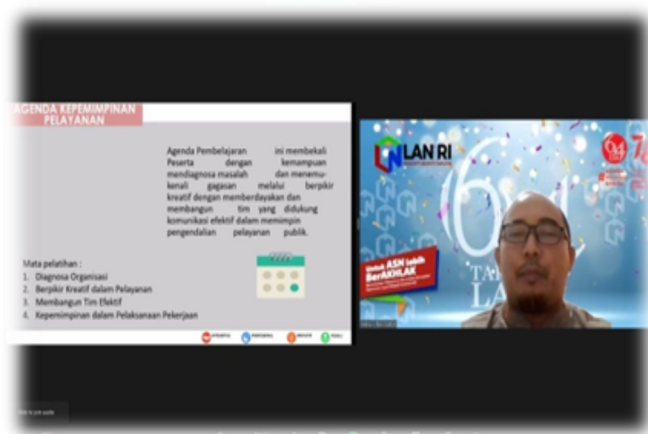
AGENDA KEPEMIMPINAN PELAYANAN

Agenda Pembelajaran ini membekali Peserta dengan kemampuan mendiagnosa masalah dan menemukenali gagasan melalui berpikir kreatif dengan memberdayakan dan membangun tim yang didukung komunikasi efektif dalam memimpin pengendalian pelayanan publik.

Mata pelatihan :
1. Diagnosa Organisasi
2. Berpikir Kreatif dalam Pelayanan
3. Membangun Tim Efektif
4. Kepemimpinan dalam Pelaksanaan Pekerjaan

LAN RI

Untuk ASN lebih BerAKHLAK

TA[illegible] LA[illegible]

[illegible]